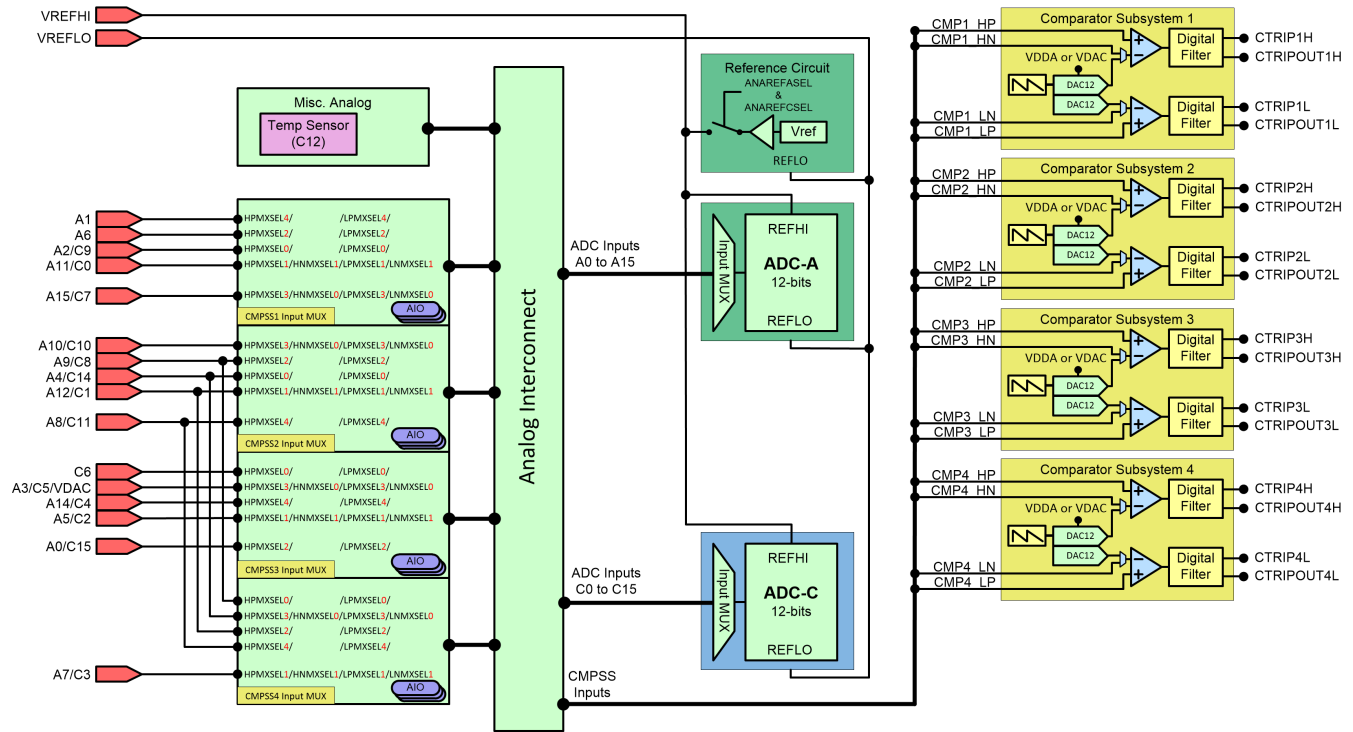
VREFHI
VREFLO

Misc. Analog
Temp Sensor (C12)

A1
A6
A2/C9
A11/C0
A15/C7

HPMXSEL4/ /LPMXSEL4/
HPMXSEL2/ /LPMXSEL2/
HPMXSEL0/ /LPMXSEL0/
HPMXSEL1/HNMXSEL1/LPMXSEL1/LNMXSEL1
HPMXSEL3/HNMXSEL0/LPMXSEL3/LNMXSEL0
CMPSS1 Input MUX
AIO

A10/C10
A9/C8
A4/C14
A12/C1
A8/C11

HPMXSEL3/HNMXSEL0/LPMXSEL3/LNMXSEL0
HPMXSEL2/ /LPMXSEL2/
HPMXSEL0/ /LPMXSEL0/
HPMXSEL1/HNMXSEL1/LPMXSEL1/LNMXSEL1
HPMXSEL4/ /LPMXSEL4/
CMPSS2 Input MUX
AIO

C6
A3/C5/VDAC
A14/C4
A5/C2
A0/C15

HPMXSEL0/ /LPMXSEL0/
HPMXSEL3/HNMXSEL0/LPMXSEL3/LNMXSEL0
HPMXSEL4/ /LPMXSEL4/
HPMXSEL1/HNMXSEL1/LPMXSEL1/LNMXSEL1
HPMXSEL2/ /LPMXSEL2/
CMPSS3 Input MUX
AIO

A7/C3

HPMXSEL0/ /LPMXSEL0/
HPMXSEL3/HNMXSEL0/LPMXSEL3/LNMXSEL0
HPMXSEL2/ /LPMXSEL2/
HPMXSEL4/ /LPMXSEL4/
HPMXSEL1/HNMXSEL1/LPMXSEL1/LNMXSEL1
CMPSS4 Input MUX
AIO

Analog Interconnect

ADC Inputs A0 to A15
ADC Inputs C0 to C15
CMPSS Inputs

Reference Circuit
ANAREFASEL & ANAREFCSEL
Vref
REFLO

Input MUX
REFHI
ADC-A
12-bits
REFLO

Input MUX
REFHI
ADC-C
12-bits
REFLO

Comparator Subsystem 1
CMP1_HP
CMP1_HN
VDDA or VDAC
DAC12
DAC12
CMP1_LN
CMP1_LP
Digital Filter
Digital Filter
CTRIP1H
CTRIPOUT1H
CTRIP1L
CTRIPOUT1L

Comparator Subsystem 2
CMP2_HP
CMP2_HN
VDDA or VDAC
DAC12
DAC12
CMP2_LN
CMP2_LP
Digital Filter
Digital Filter
CTRIP2H
CTRIPOUT2H
CTRIP2L
CTRIPOUT2L

Comparator Subsystem 3
CMP3_HP
CMP3_HN
VDDA or VDAC
DAC12
DAC12
CMP3_LN
CMP3_LP
Digital Filter
Digital Filter
CTRIP3H
CTRIPOUT3H
CTRIP3L
CTRIPOUT3L

Comparator Subsystem 4
CMP4_HP
CMP4_HN
VDDA or VDAC
DAC12
DAC12
CMP4_LN
CMP4_LP
Digital Filter
Digital Filter
CTRIP4H
CTRIPOUT4H
CTRIP4L
CTRIPOUT4L